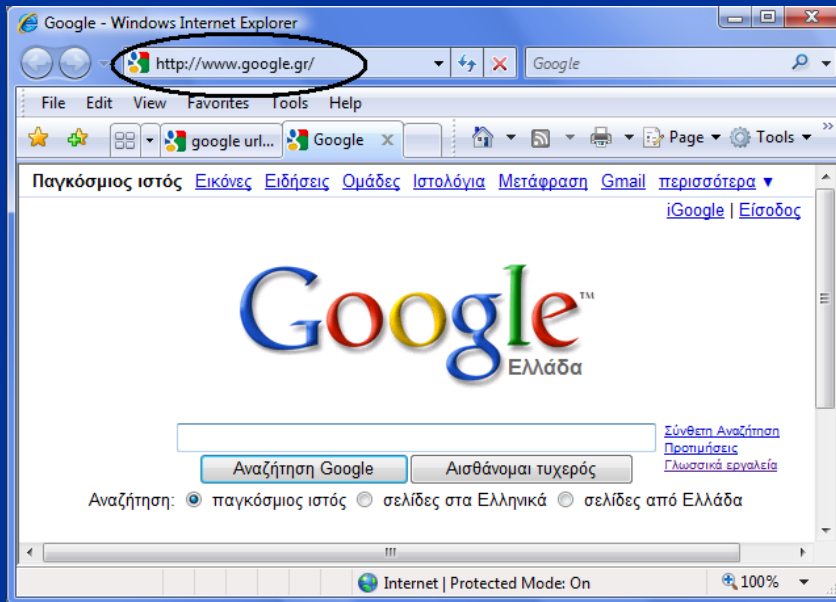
Google - Windows Internet Explorer

http://www.google.gr/

Google

File Edit View Favorites Tools Help

google url... Google

Page Tools

Παγκόσμιος ιστός Εικόνες Ειδήσεις Ομάδες Ιστολόγια Μετάφραση Gmail περισσότερα ▼

iGoogle | Είσοδος

Google™
Ελλάδα

Σύνθετη Αναζήτηση
Προτιμήσεις
Γλωσσικά εργαλεία

Αναζήτηση Google Αισθάνομαι τυχερός

Αναζήτηση: παγκόσμιος ιστός σελίδες στα Ελληνικά σελίδες από Ελλάδα

Internet | Protected Mode: On

100%